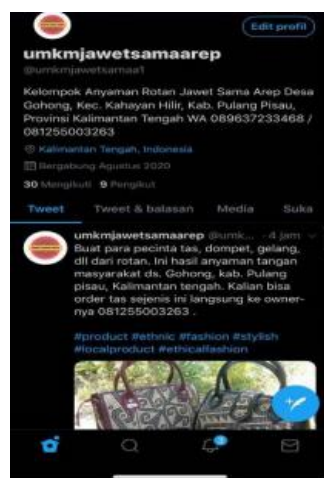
Edit profil

umkmjawetsamaarep
@umkmjawetsamaa1

Kelompok Anyaman Rotan Jawet Sama Arep Desa Gohong, Kec. Kahayan Hilir, Kab. Pulang Pisau, Provinsi Kalimantan Tengah WA 089637233468 / 081255003263

Kalimantan Tengah, Indonesia
Bergabung Agustus 2020

30 Mengikuti 9 Pengikut

Tweet Tweet & balasan Media Suka

umkmjawetsamaarep @umk... · 4 jam
Buat para pecinta tas, dompet, gelang, dll dari rotan. Ini hasil anyaman tangan masyarakat ds. Gohong, kab. Pulang pisau, Kalimantan tengah. Kalian bisa order tas sejenis ini langsung ke owner-nya 081255003263 .

#product #ethnic #fashion #stylish #localproduct #ethicalfashion